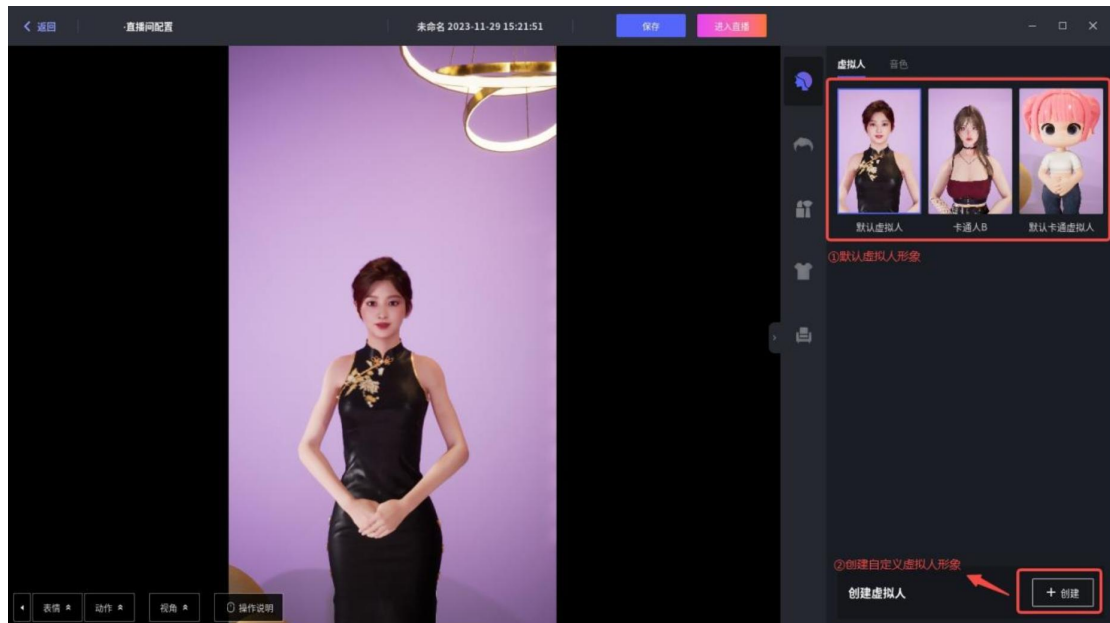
< 返回

·直播间配置

未命名 2023-11-29 15:21:51

保存

进入直播

虚拟人 音色

默认虚拟人

卡通人B

默认卡通虚拟人

①默认虚拟人形象

②创建自定义虚拟人形象

创建虚拟人

+ 创建

表情

动作

视角

操作说明